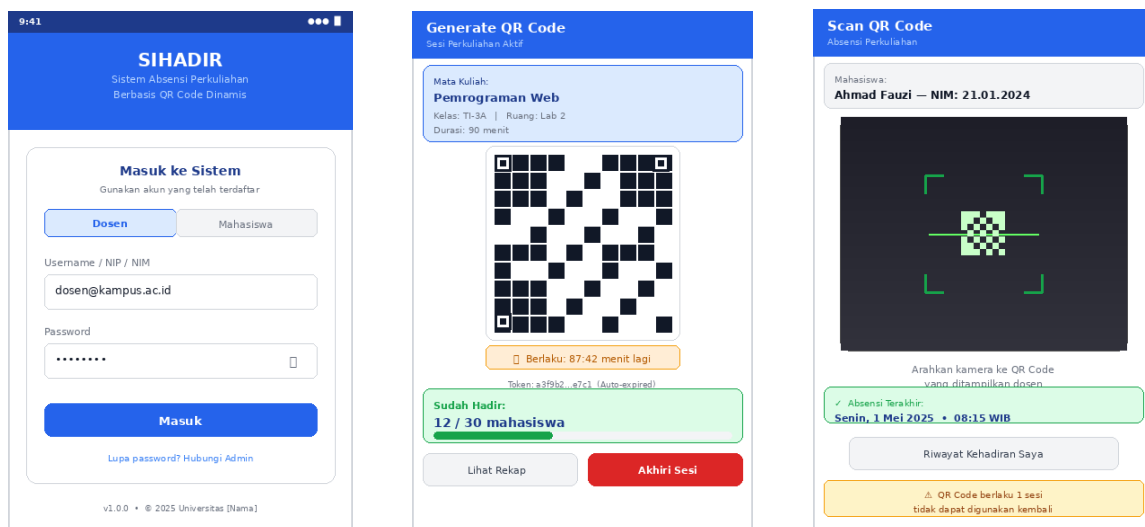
9:41

SIHADIR
Sistem Absensi Perkuliahan
Berbasis QR Code Dinamis

Masuk ke Sistem
Gunakan akun yang telah terdaftar

Dosen
Mahasiswa

Username / NIP / NIM
dosen@kampus.ac.id

Password
••••••••

Masuk

Lupa password? Hubungi Admin

v1.0.0 • © 2025 Universitas [Nama]

Generate QR Code
Sesi Perkuliahan Aktif

Mata Kuliah:
Pemrograman Web
Kelas: TI-3A | Ruang: Lab 2
Durasi: 90 menit

Berlaku: 87:42 menit lagi

Token: a3f9b2...e7c1 (Auto-expired)

Sudah Hadir:
12 / 30 mahasiswa

Lihat Rekap
Akhiri Sesi

Scan QR Code
Absensi Perkuliahan

Mahasiswa:
Ahmad Fauzi — NIM: 21.01.2024

Arahkan kamera ke QR Code
yang ditampilkan dosen

✓ Absensi Terakhir:
Senin, 1 Mei 2025 • 08:15 WIB

Riwayat Kehadiran Saya

⚠ QR Code berlaku 1 sesi
tidak dapat digunakan kembali